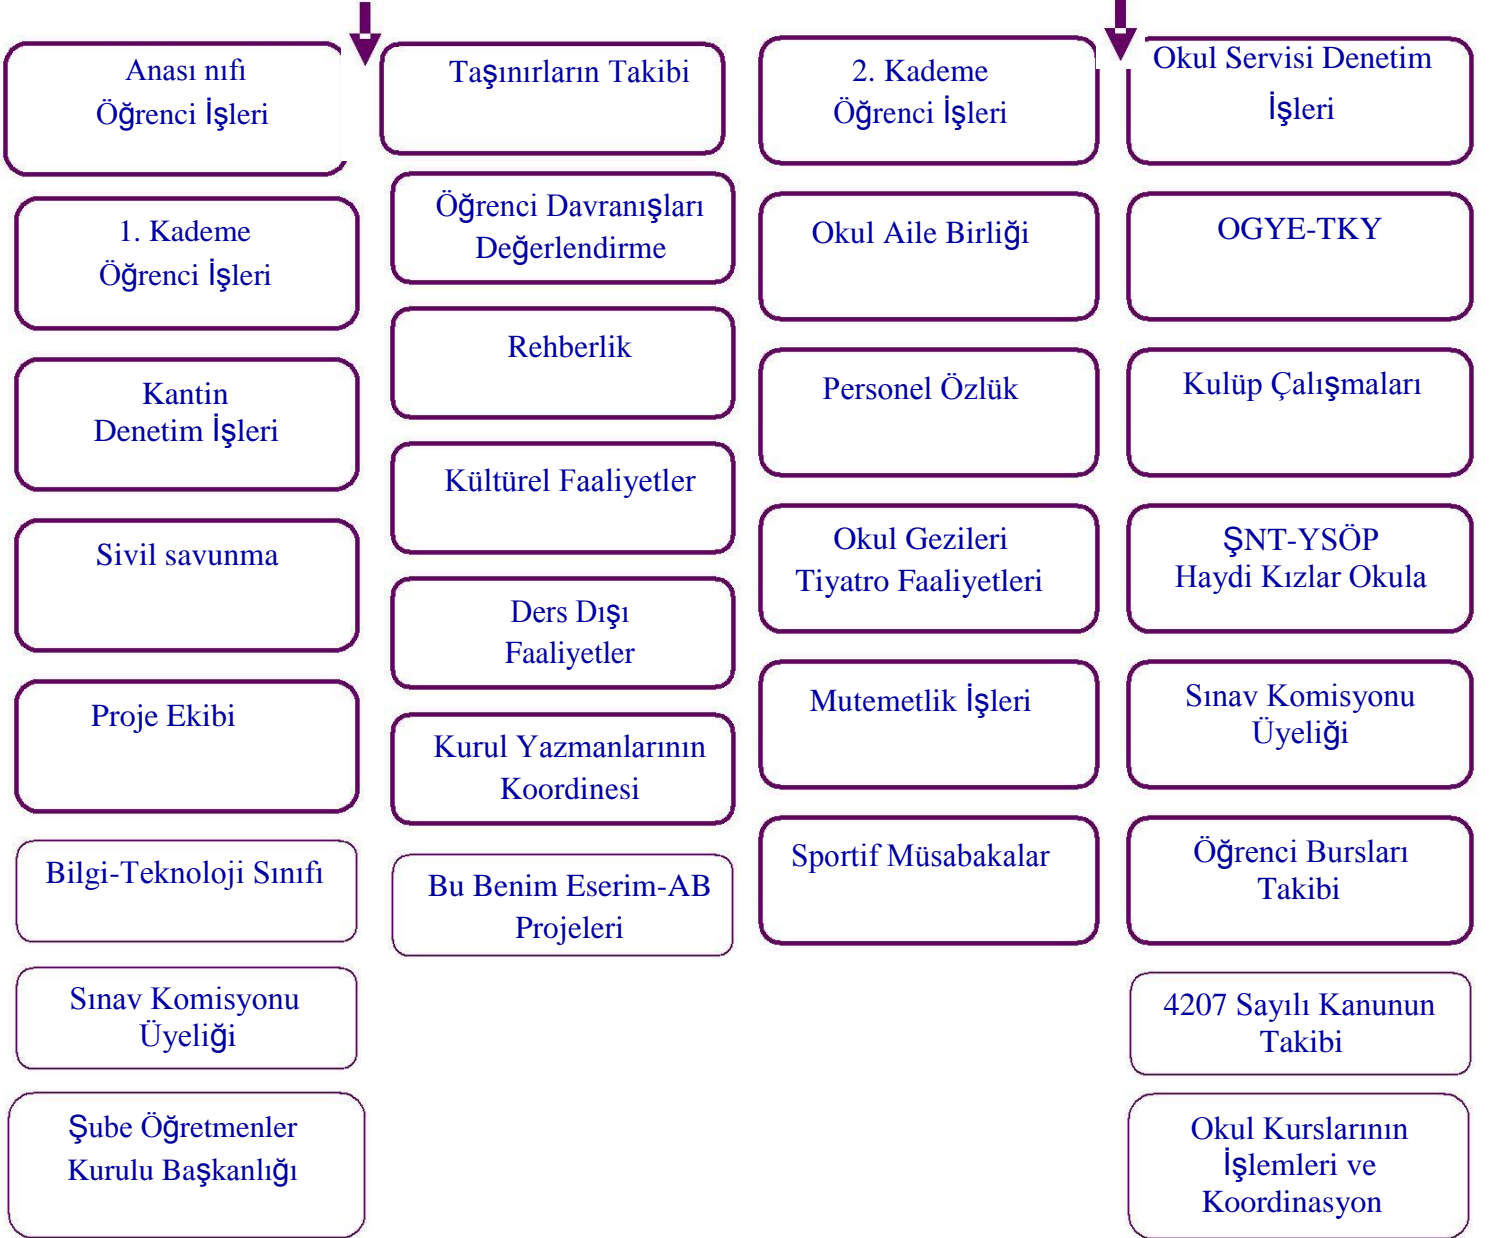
Anası nıfı
Öğrenci İşleri

1. Kademe
Öğrenci İşleri

Kantin
Denetim İşleri

Sivil savunma

Proje Ekibi

Bilgi-Teknoloji Sınıfı

Sınav Komisyonu
Üyeliği

Şube Öğretmenler
Kurulu Başkanlığı

Taşınırların Takibi

Öğrenci Davranışları
Değerlendirme

Rehberlik

Kültürel Faaliyetler

Ders Dışı
Faaliyetler

Kurul Yazmanlarının
Koordinesi

Bu Benim Eserim-AB
Projeleri

2. Kademe
Öğrenci İşleri

Okul Aile Birliği

Personel Özlük

Okul Gezileri
Tiyatro Faaliyetleri

Mutemetlik İşleri

Sportif Müsabakalar

Okul Servisi Denetim
İşleri

OGYE-TKY

Kulüp Çalışmaları

ŞNT-YSÖP
Haydi Kızlar Okula

Sınav Komisyonu
Üyeliği

Öğrenci Bursları
Takibi

4207 Sayılı Kanunun
Takibi

Okul Kurslarının
İşlemleri ve
Koordinasyon